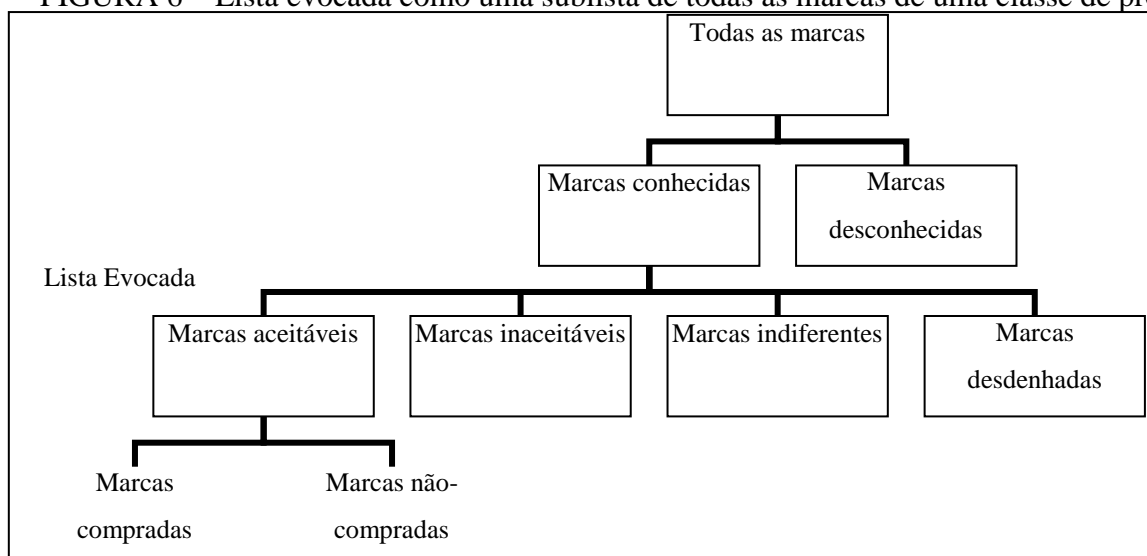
FIGURA 6 – Lista evocada como uma sublista de todas as marcas de uma classe de pr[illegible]

Todas as marcas

Marcas conhecidas

Marcas desconhecidas

Lista Evocada

Marcas aceitáveis

Marcas inaceitáveis

Marcas indiferentes

Marcas desdenhadas

Marcas compradas

Marcas não-compradas